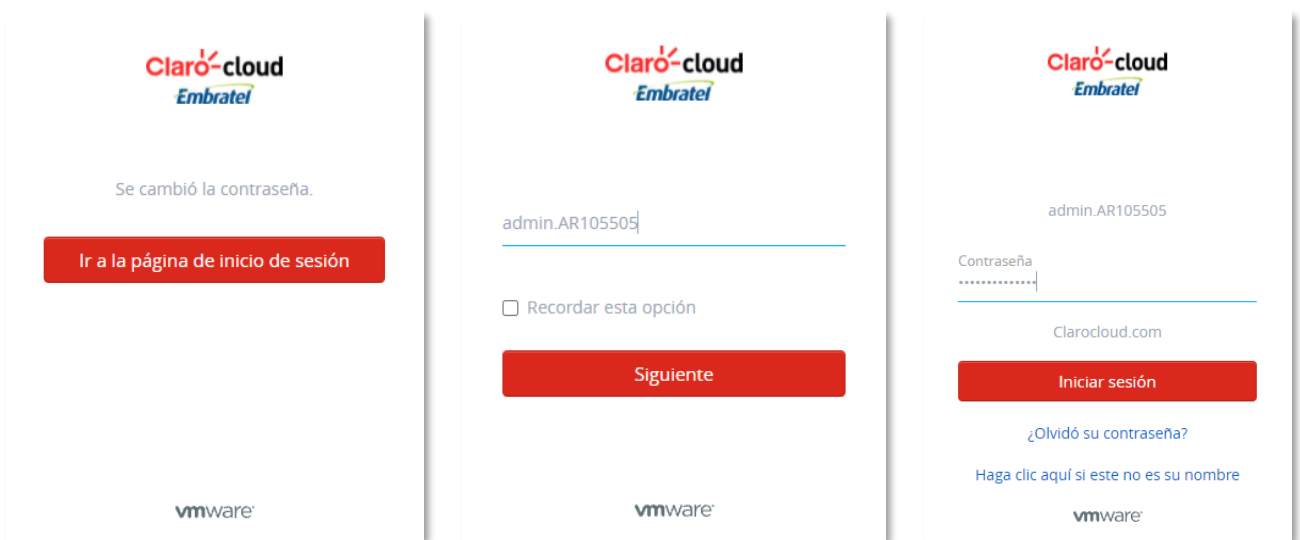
Claro-cloud
Embratel

Se cambió la contraseña.

Ir a la página de inicio de sesión

vmware

Claro-cloud
Embratel

admin.AR105505

Recordar esta opción

Siguiente

vmware

Claro-cloud
Embratel

admin.AR105505

Contraseña
••••••••••••••

Clarocloud.com

Iniciar sesión

¿Olvidó su contraseña?

Haga clic aquí si este no es su nombre

vmware